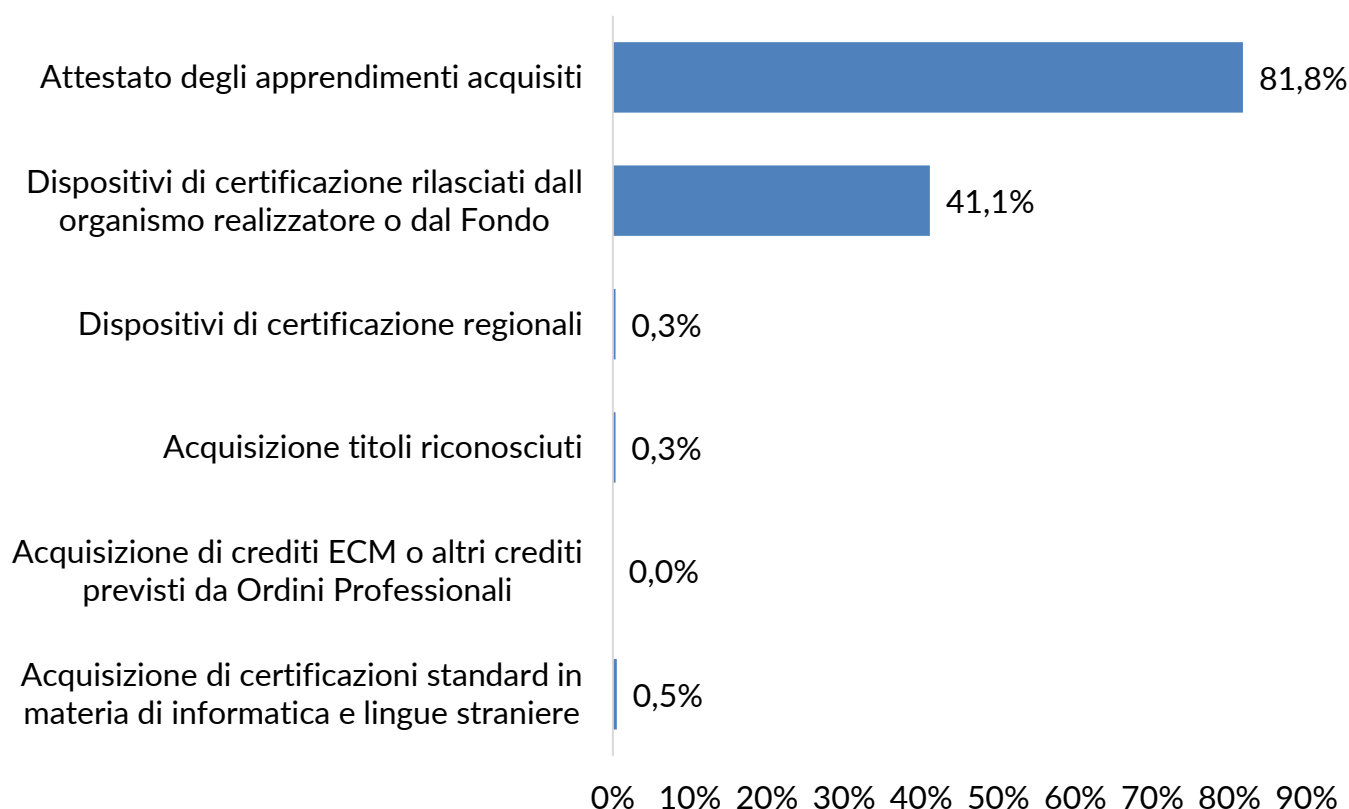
Attestato degli apprendimenti acquisiti
81,8%

Dispositivi di certificazione rilasciati dall organismo realizzatore o dal Fondo
41,1%

Dispositivi di certificazione regionali
0,3%

Acquisizione titoli riconosciuti
0,3%

Acquisizione di crediti ECM o altri crediti previsti da Ordini Professionali
0,0%

Acquisizione di certificazioni standard in materia di informatica e lingue straniere
0,5%

0% 10% 20% 30% 40% 50% 60% 70% 80% 90%